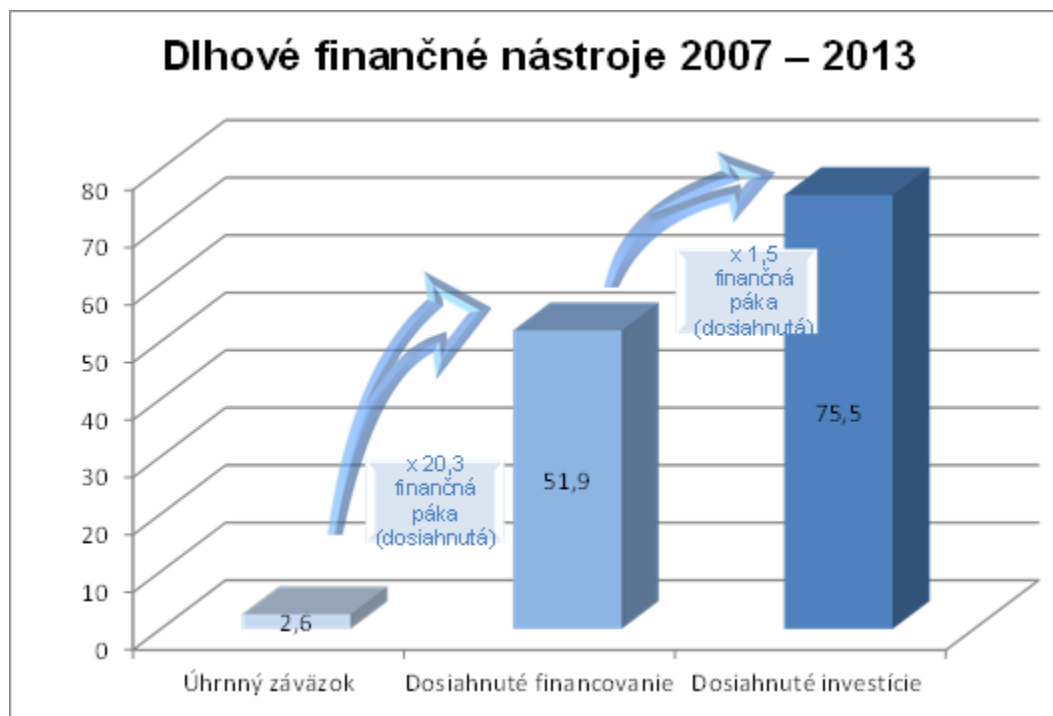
Dlhové finančné nástroje 2007 – 2013

80
70
60
50
40
30
20
10
0

2,6

x 20,3 finančná páka (dosiahnutá)

51,9

x 1,5 finančná páka (dosiahnutá)

75,5

Úhrnný záväzok
Dosiahnuté financovanie
Dosiahnuté investície